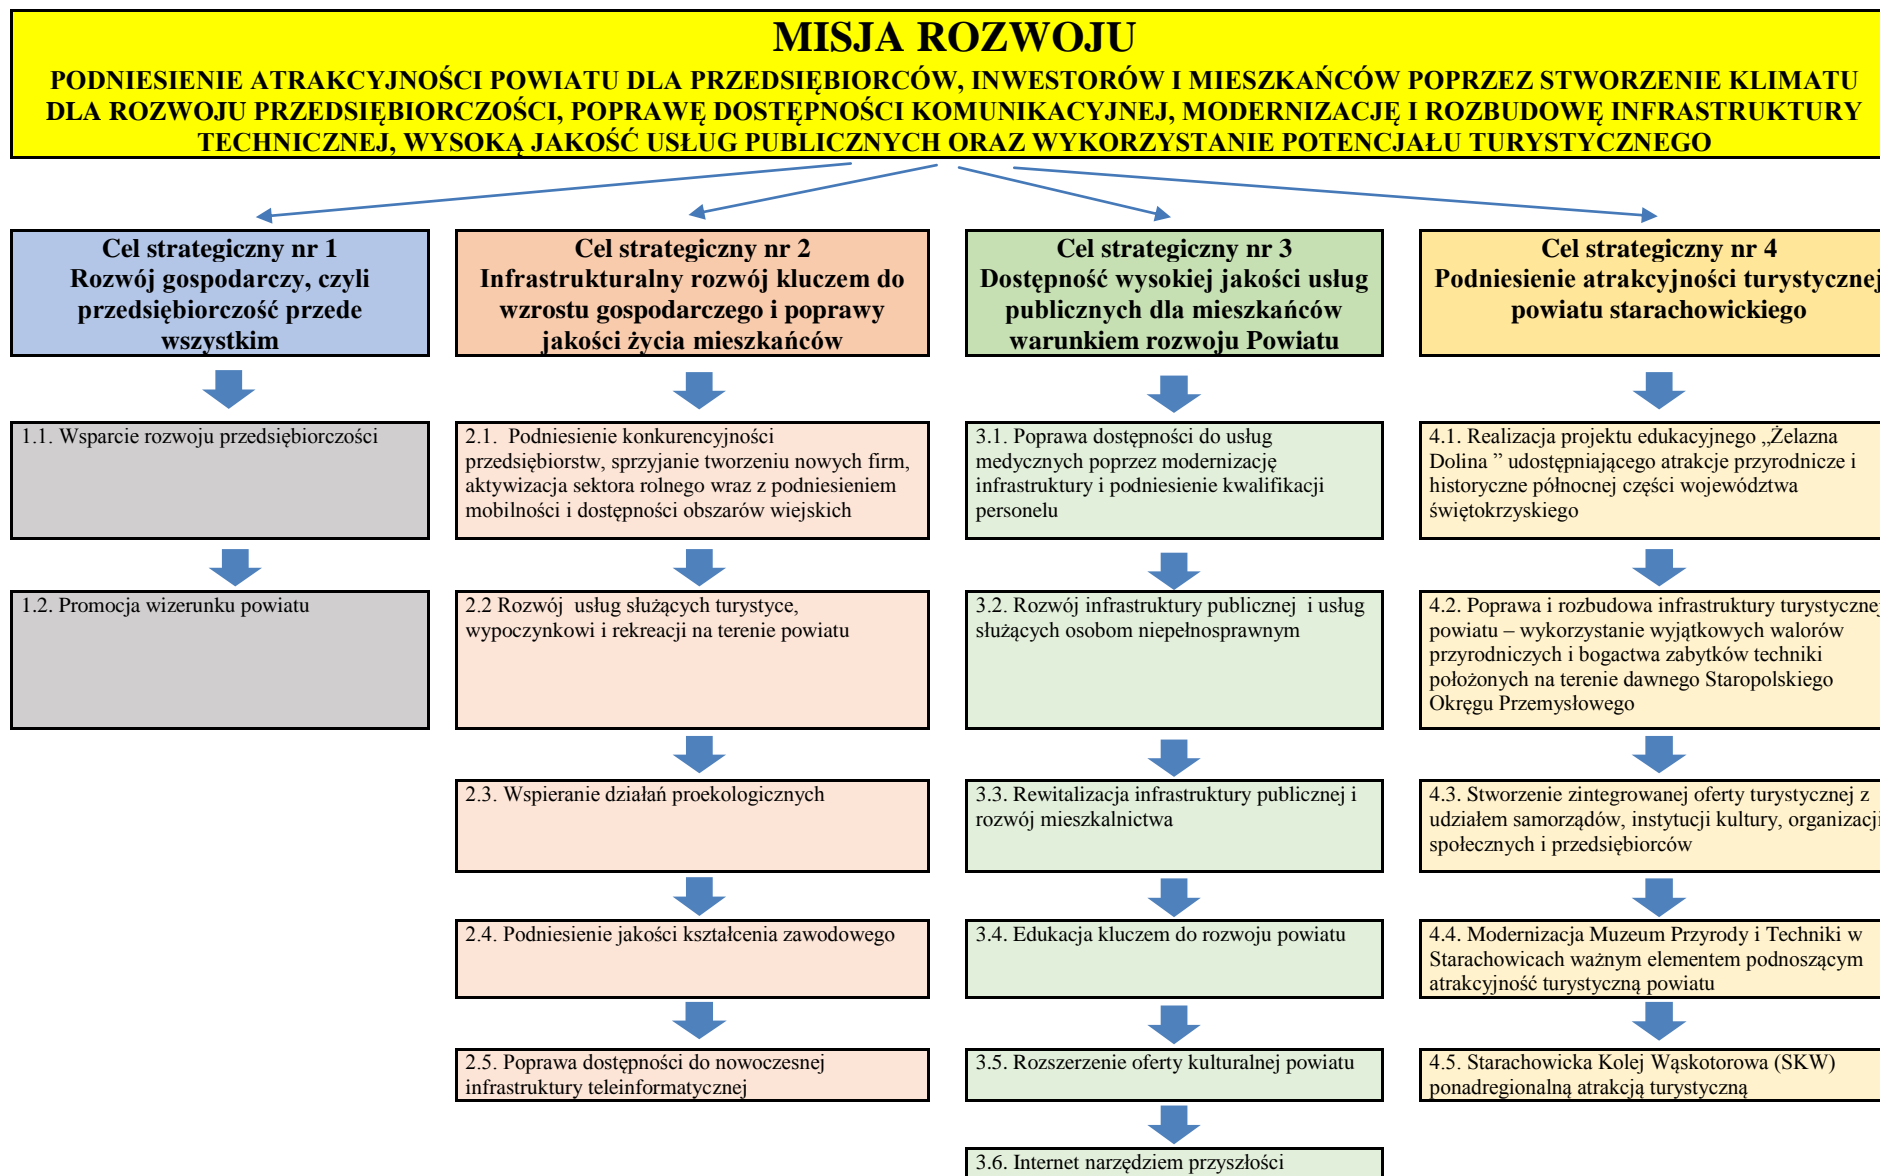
MISJA ROZWOJU

PODNIESIENIE ATRAKCYJNOŚCI POWIATU DLA PRZEDSIĘBIORCÓW, INWESTORÓW I MIESZKAŃCÓW POPRZEZ STWORZENIE KLIMATU DLA ROZWOJU PRZEDSIĘBIORCZOŚCI, POPRAWĘ DOSTĘPNOŚCI KOMUNIKACYJNEJ, MODERNIZACJĘ I ROZBUDOWĘ INFRASTRUKTURY TECHNICZNEJ, WYSOKĄ JAKOŚĆ USŁUG PUBLICZNYCH ORAZ WYKORZYSTANIE POTENCJAŁU TURYSTYCZNEGO

Cel strategiczny nr 1
Rozwój gospodarczy, czyli przedsiębiorczość przede wszystkim

1.1. Wsparcie rozwoju przedsiębiorczości

1.2. Promocja wizerunku powiatu

Cel strategiczny nr 2
Infrastrukturalny rozwój kluczem do wzrostu gospodarczego i poprawy jakości życia mieszkańców

2.1. Podniesienie konkurencyjności przedsiębiorstw, sprzyjanie tworzeniu nowych firm, aktywizacja sektora rolnego wraz z podniesieniem mobilności i dostępności obszarów wiejskich

2.2 Rozwój usług służących turystyce, wypoczynkowi i rekreacji na terenie powiatu

2.3. Wspieranie działań proekologicznych

2.4. Podniesienie jakości kształcenia zawodowego

2.5. Poprawa dostępności do nowoczesnej infrastruktury teleinformatycznej

Cel strategiczny nr 3
Dostępność wysokiej jakości usług publicznych dla mieszkańców warunkiem rozwoju Powiatu

3.1. Poprawa dostępności do usług medycznych poprzez modernizację infrastruktury i podniesienie kwalifikacji personelu

3.2. Rozwój infrastruktury publicznej i usług służących osobom niepełnosprawnym

3.3. Rewitalizacja infrastruktury publicznej i rozwój mieszkalnictwa

3.4. Edukacja kluczem do rozwoju powiatu

3.5. Rozszerzenie oferty kulturalnej powiatu

3.6. Internet narzędziem przyszłości

Cel strategiczny nr 4
Podniesienie atrakcyjności turystycznej powiatu starachowickiego

4.1. Realizacja projektu edukacyjnego „Żelazna Dolina " udostępniającego atrakcje przyrodnicze i historyczne północnej części województwa świętokrzyskiego

4.2. Poprawa i rozbudowa infrastruktury turystycznej powiatu – wykorzystanie wyjątkowych walorów przyrodniczych i bogactwa zabytków techniki położonych na terenie dawnego Staropolskiego Okręgu Przemysłowego

4.3. Stworzenie zintegrowanej oferty turystycznej z udziałem samorządów, instytucji kultury, organizacji społecznych i przedsiębiorców

4.4. Modernizacja Muzeum Przyrody i Techniki w Starachowicach ważnym elementem podnoszącym atrakcyjność turystyczną powiatu

4.5. Starachowicka Kolej Wąskotorowa (SKW) ponadregionalną atrakcją turystyczną